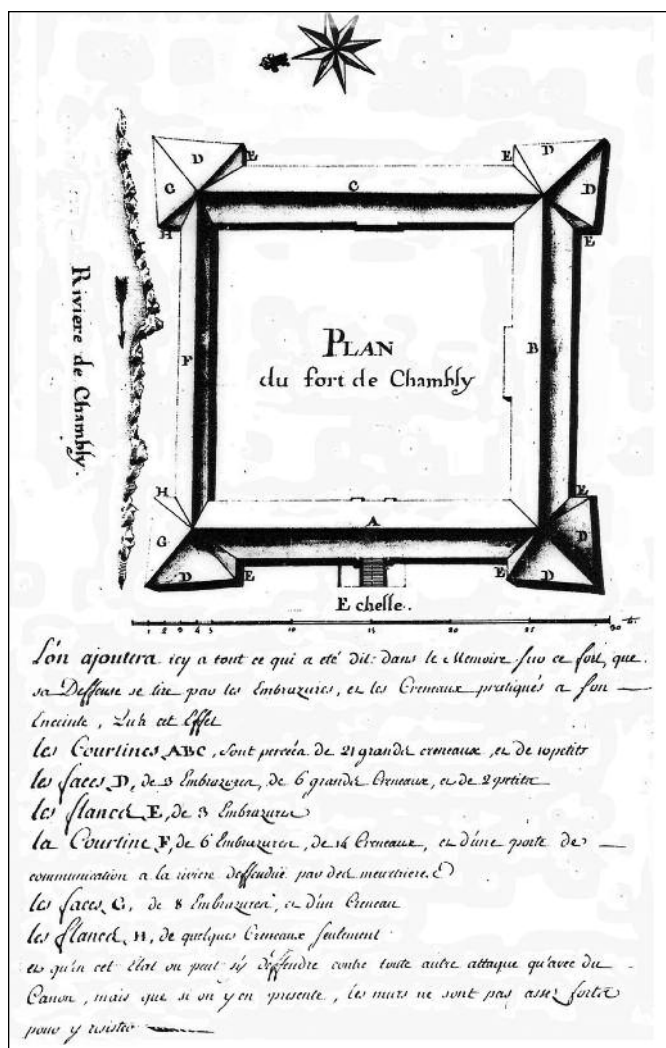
Riviere de Chambly.

D E C E D

G D

H E

F B

PLAN
du fort de Chambly

H E

G A D

D E E D

Echelle.

1 2 3 4 5 10 15 20 25 30

L'on ajoutera icy a tout ce qui a eté dit dans le Memoire sur ce fort, que sa Deffense se tire par les Embrazures, et les Creneaux pratiqués a son enceinte, sub cet effet

les Courtines ABC, sont percées de 21 grands creneaux, et de 10 petits

les faces D, de 3 Embrazures, de 6 grands Creneaux, et de 2 petits

les flancs E, de 3 Embrazures

la Courtine F, de 6 Embrazures, de 14 Creneaux, et d'une porte de communication a la riviere deffendüe par des meurtrieres.

les faces G, de 8 Embrazures, et d'un Creneau

les flancs H, de quelques Creneaux seulement

en qu'en cet Etat on peut s'y deffendre contre toute autre attaque qu'avec du Canon, mais que si on y en presente, les murs ne sont pas assez forts pour y resister